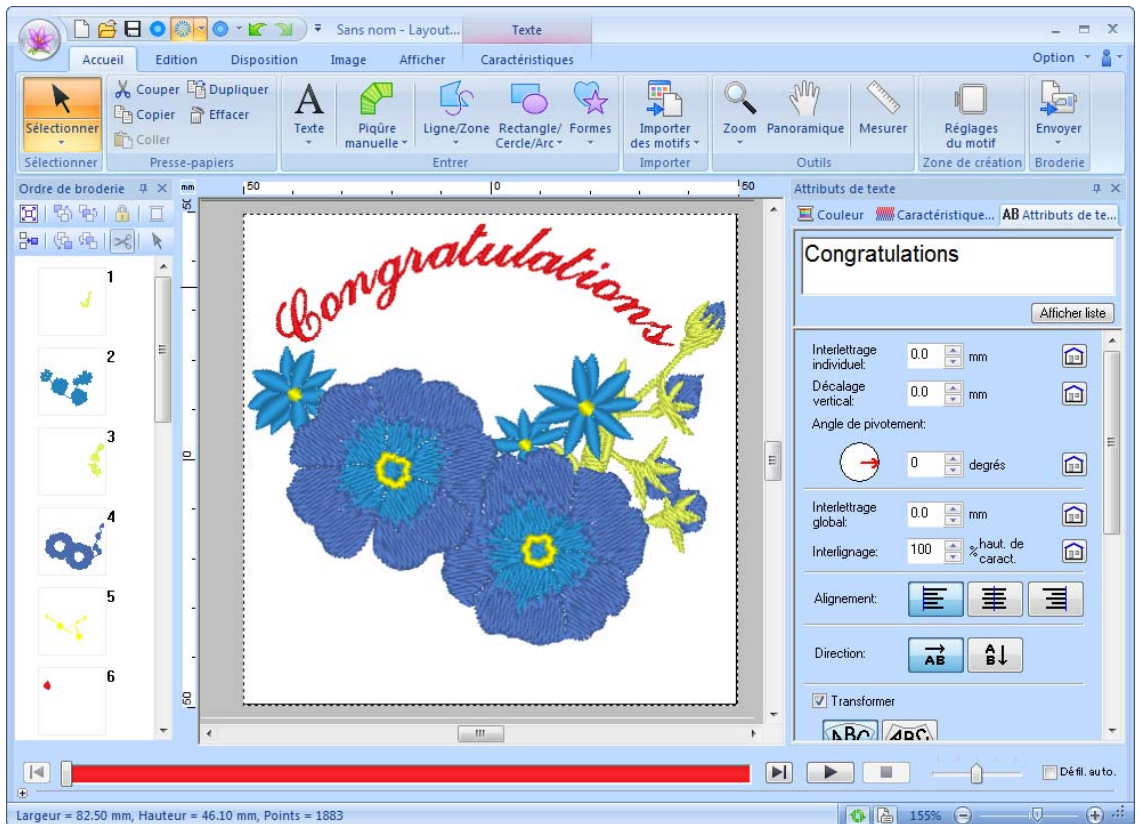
Sans nom - Layout...
Texte
Accueil
Edition
Disposition
Image
Afficher
Caractéristiques
Option
Sélectionner
Couper
Dupliquer
Copier
Effacer
Coller
Sélectionner
Presse-papiers
Texte
Piqûre manuelle
Ligne/Zone
Rectangle/ Cercle/Arc
Formes
Entrer
Importer des motifs
Importer
Zoom
Panoramique
Mesurer
Outils
Réglages du motif
Zone de création
Envoyer
Broderie
Ordre de broderie
1
2
3
4
5
6
mm
50
0
50
50
0
50
Congratulations
Attributs de texte
Couleur
Caractéristique...
AB Attributs de te...
Congratulations
Afficher liste
Interlettrage individuel:
0.0
mm
Décalage vertical:
0.0
mm
Angle de pivotement:
0
degrés
Interlettrage global:
0.0
mm
Interlignage:
100
% haut. de caract.
Alignement:
Direction:
AB
AB
Transformer
ABC
ABC
Défil. auto.
Largeur = 82.50 mm, Hauteur = 46.10 mm, Points = 1883
155%